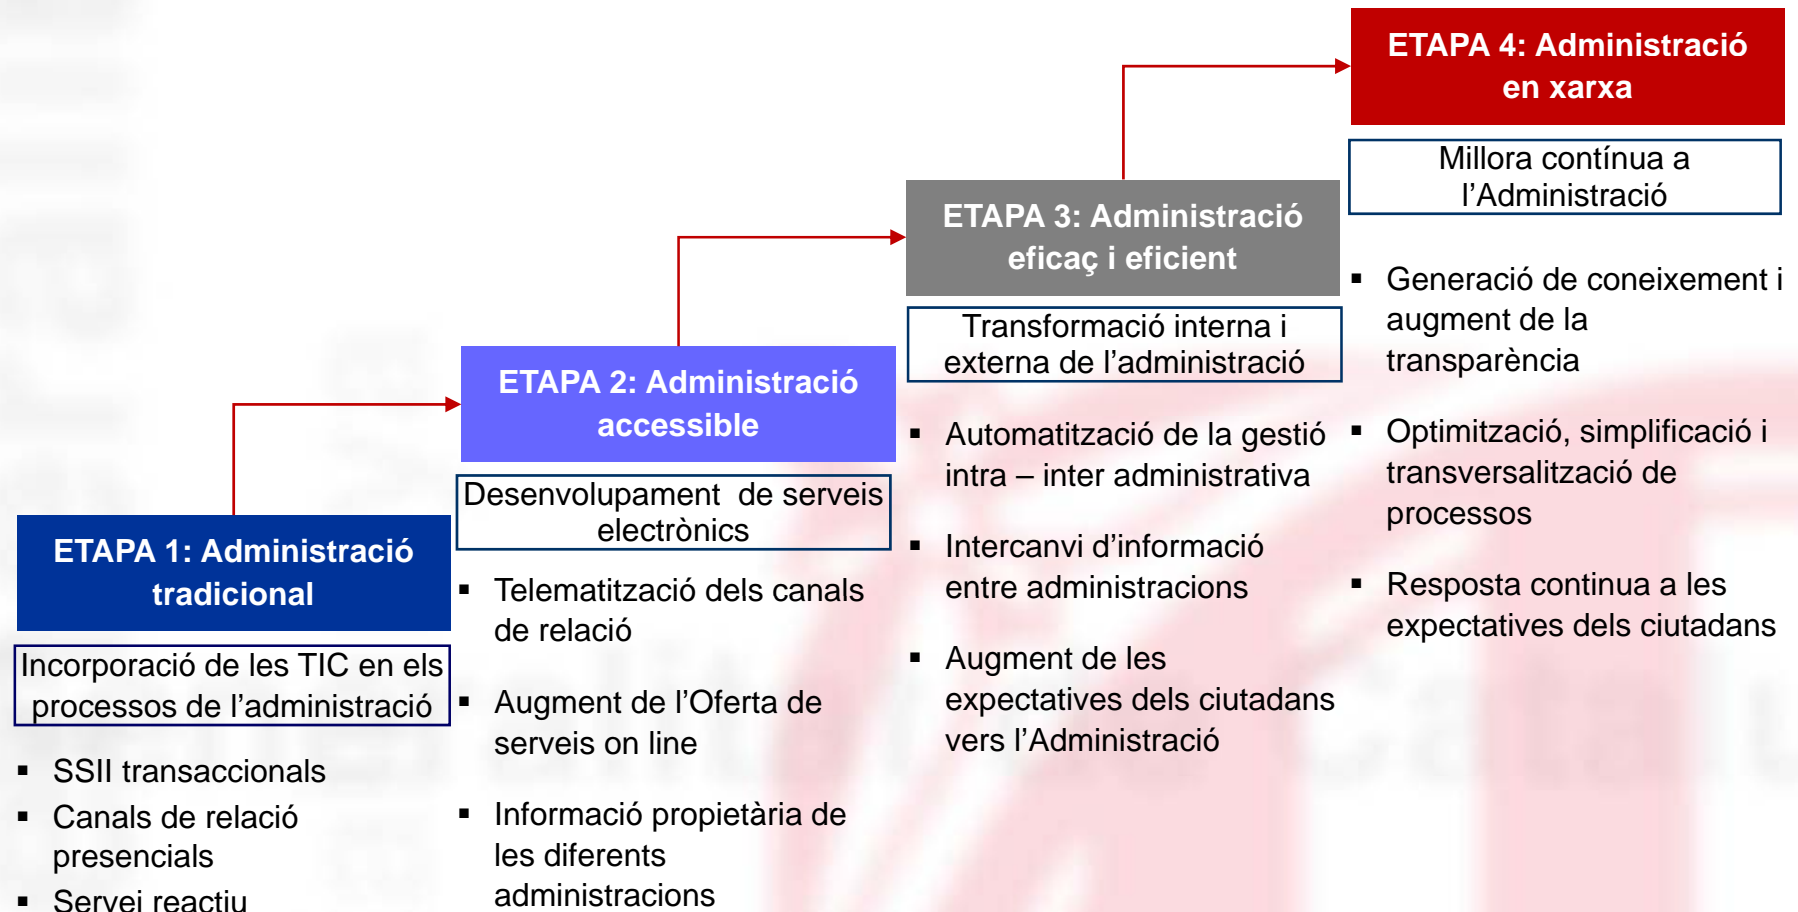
ETAPA 1: Administració tradicional

Incorporació de les TIC en els processos de l'administració

- SSII transaccionals
- Canals de relació presencials
- Servei reactiu

ETAPA 2: Administració accessible

Desenvolupament de serveis electrònics

- Telematització dels canals de relació
- Augment de l'Oferta de serveis on line
- Informació propietària de les diferents administracions

ETAPA 3: Administració eficaç i eficient

Transformació interna i externa de l'administració

- Automatització de la gestió intra – inter administrativa
- Intercanvi d'informació entre administracions
- Augment de les expectatives dels ciutadans vers l'Administració

ETAPA 4: Administració en xarxa

Millora contínua a l'Administració

- Generació de coneixement i augment de la transparència
- Optimització, simplificació i transversalització de processos
- Resposta continua a les expectatives dels ciutadans